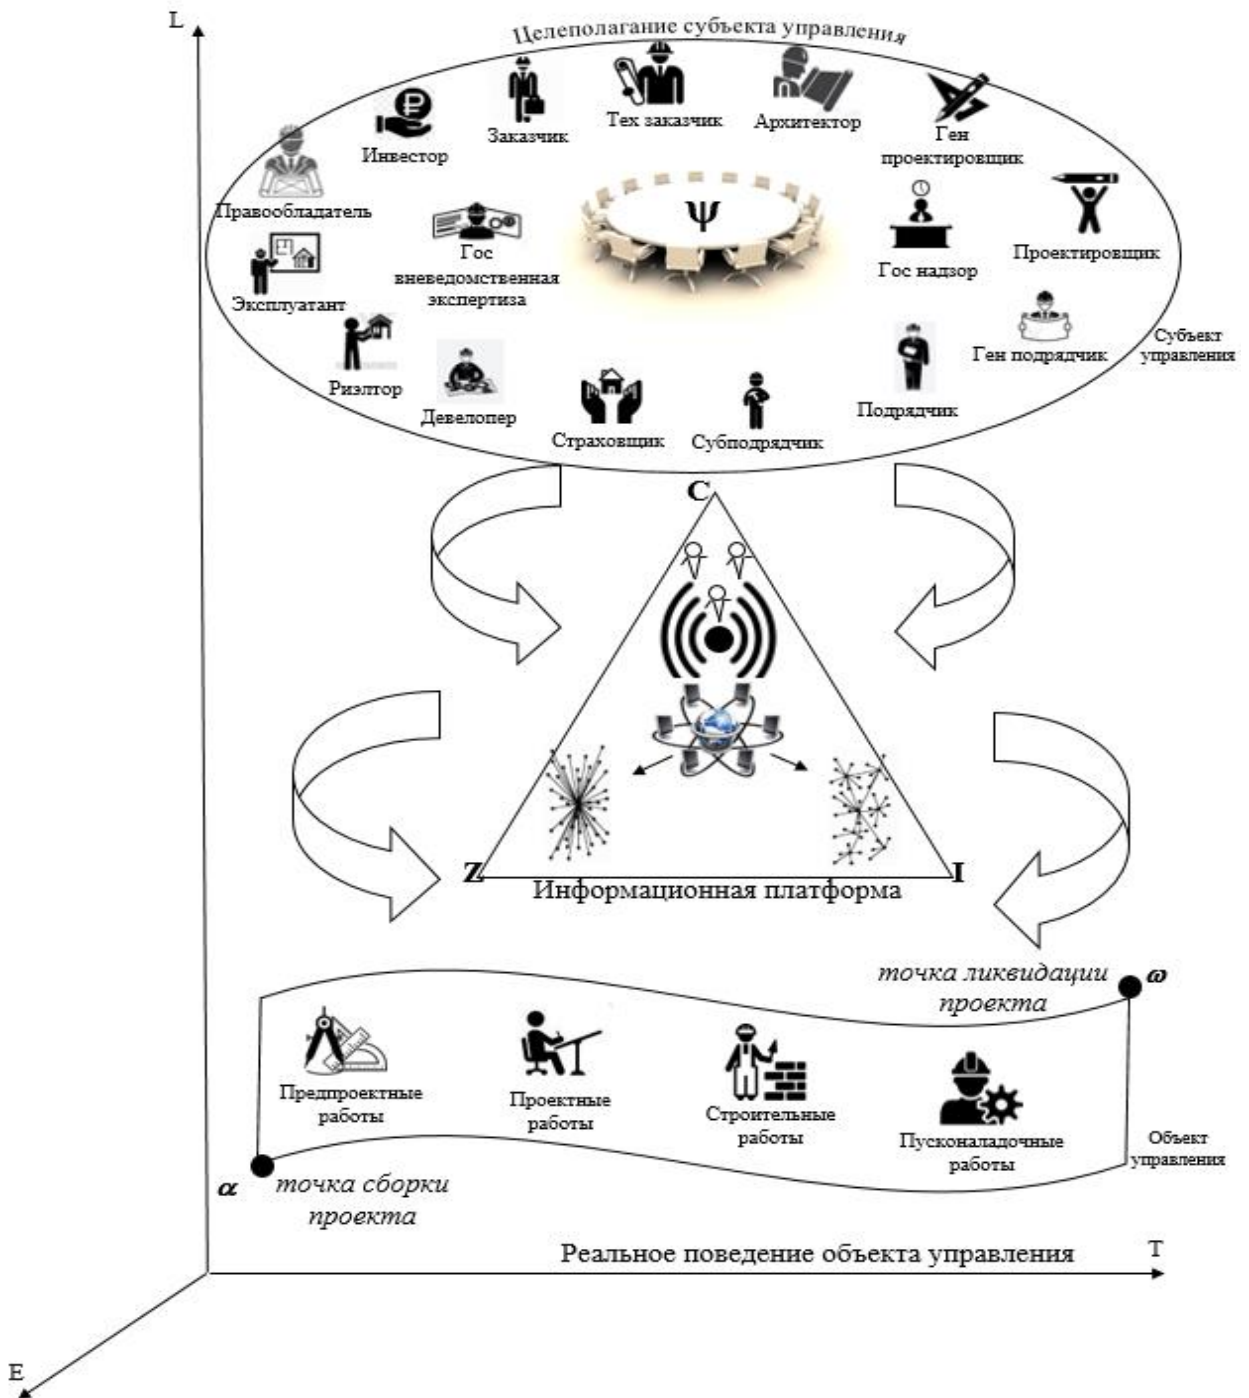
L

Целеполагание субъекта управления

Инвестор

Заказчик

Тех заказчик

Архитектор

Ген проектировщик

Правообладатель

Гос вневедомственная экспертиза

$\Psi$

Гос надзор

Проектировщик

Эксплуатант

Риэлтор

Девелопер

Страховщик

Субподрядчик

Подрядчик

Ген подрядчик

Субъект управления

C

Z

I

Информационная платформа

точка ликвидации проекта

$\omega$

Предпроектные работы

Проектные работы

Строительные работы

Пусконаладочные работы

Объект управления

$\alpha$

точка сборки проекта

Реальное поведение объекта управления

T

E